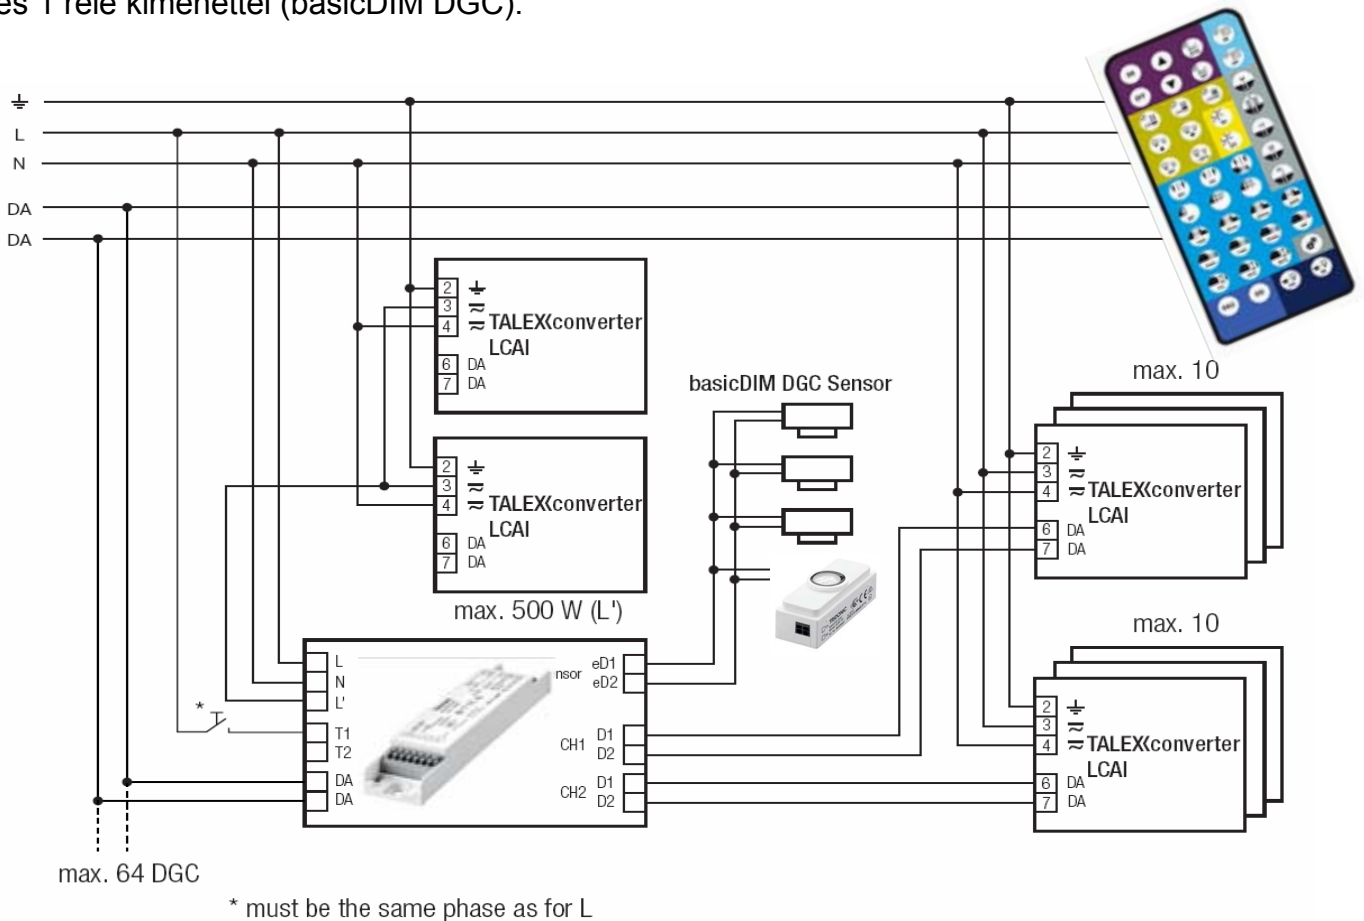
és 1 relé kimenettel (basicDIM DGC).

⏚
L
N
DA
DA

2 ⏚
3 ≂
4 ≂ TALEXconverter
LCAI
6 DA
7 DA

2 ⏚
3 ≂
4 ≂ TALEXconverter
LCAI
6 DA
7 DA

max. 500 W (L')

basicDIM DGC Sensor

max. 10

2 ⏚
3 ≂
4 ≂ TALEXconverter
LCAI
6 DA
7 DA

max. 10

2 ⏚
3 ≂
4 ≂ TALEXconverter
LCAI
6 DA
7 DA

L
N
L'
T1
T2
DA
DA
nsor eD1
eD2
CH1 D1
D2
CH2 D1
D2

*

max. 64 DGC

* must be the same phase as for L